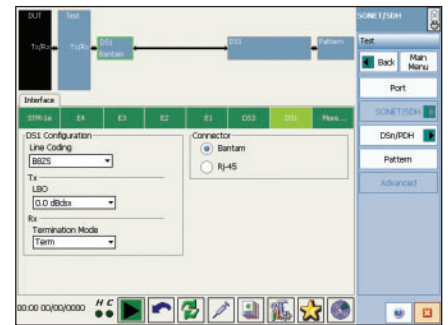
DUT

Tx/Rx

Test

Tx/Rx

DS1 Bantam

DS1

Pattern

SONET/SDH

Test

Back

Main Menu

Port

SONET/SDH

DSn/PDH

Pattern

Advanced

Interface

STM-1e

E4

E3

E2

E1

DS3

DS1

More...

DS1 Configuration

Line Coding

B8ZS

Tx

LBO

0.0 dBdsx

Rx

Termination Mode

Term

Connector

Bantam

RJ-45

00:00 00/00/0000

H C